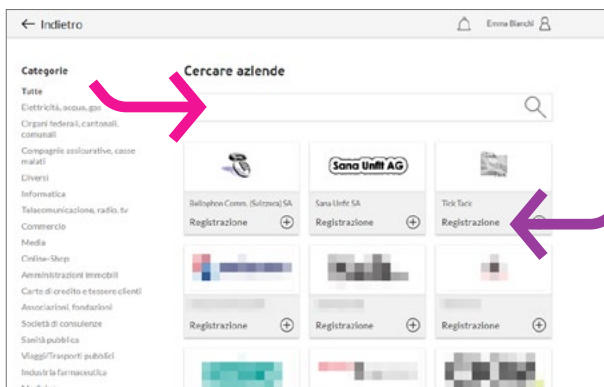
← Indietro

Emma Bianchi

Categorie

Tutte

Elettricità, acqua, gas

Organi federali, cantonali, comunali

Compagnie assicurative, casse malati

Diversi

Informatica

Telecomunicazione, radio, tv

Commercio

Media

Online-Shop

Amministrazioni immobili

Carte di credito e tessere clienti

Associazioni, fondazioni

Società di consulenze

Sanità pubblica

Viaggi/Trasporti pubblici

Industria farmaceutica

Cercare aziende

Sana Unfit AG

Bellophon Comm. (Svizzera) SA
Registrazione

Sana Unfit SA
Registrazione

Tick Tack
Registrazione

Registrazione

Registrazione

Registrazione